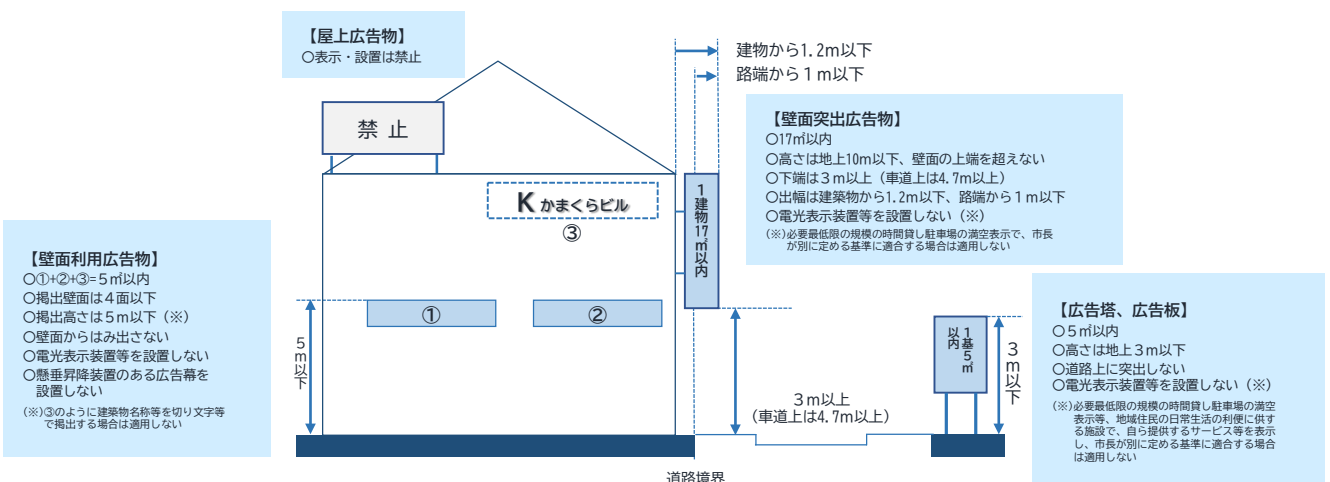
【屋上広告物】
○表示・設置は禁止

禁 止

K かまくらビル
③

建物から1.2m以下
路端から１m以下

【壁面突出広告物】
○17㎡以内
○高さは地上10m以下、壁面の上端を超えない
○下端は３m以上（車道上は4.7m以上）
○出幅は建築物から1.2m以下、路端から１m以下
○電光表示装置等を設置しない（※）
（※）必要最低限の規模の時間貸し駐車場の満空表示で、市長が別に定める基準に適合する場合は適用しない

１建物17㎡以内

【壁面利用広告物】
○①+②+③=５㎡以内
○掲出壁面は４面以下
○掲出高さは５m以下（※）
○壁面からはみ出さない
○電光表示装置等を設置しない
○懸垂昇降装置のある広告幕を設置しない
（※）③のように建築物名称等を切り文字等で掲出する場合は適用しない

５m以下

①
②

３m以上
（車道上は4.7m以上）

１基５㎡以内

３m以下

【広告塔、広告板】
○５㎡以内
○高さは地上３m以下
○道路上に突出しない
○電光表示装置等を設置しない（※）
（※）必要最低限の規模の時間貸し駐車場の満空表示等、地域住民の日常生活の利便に供する施設で、自ら提供するサービス等を表示し、市長が別に定める基準に適合する場合は適用しない

道路境界